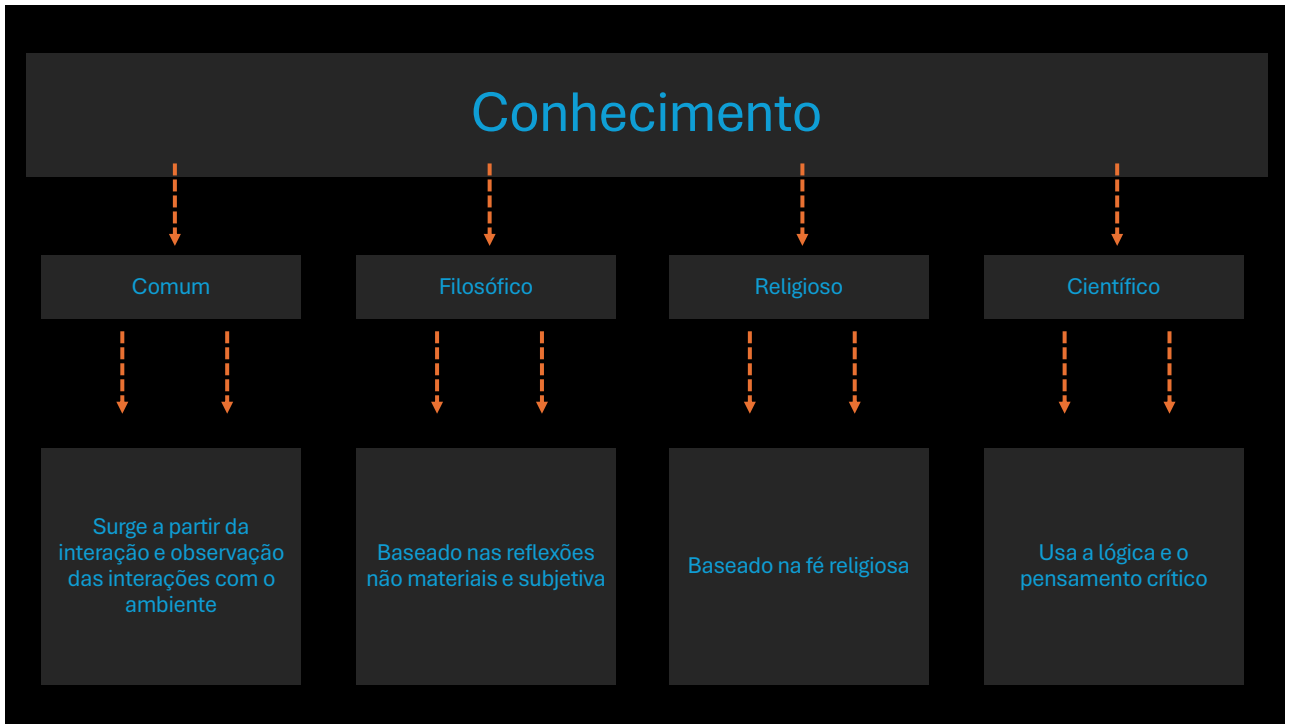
Conhecimento

Comum

Filosófico

Religioso

Científico

Surge a partir da interação e observação das interações com o ambiente

Baseado nas reflexões não materiais e subjetiva

Baseado na fé religiosa

Usa a lógica e o pensamento crítico